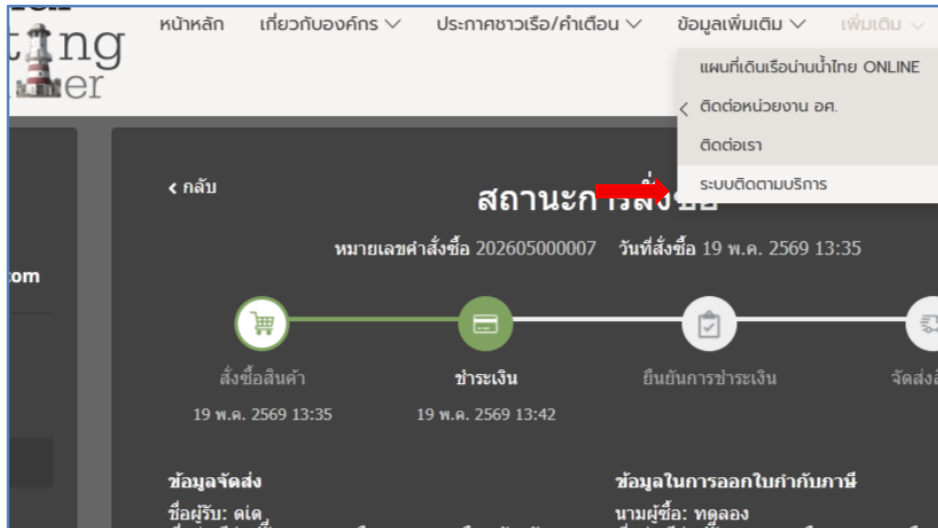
ting
er

หน้าหลัก เกี่ยวกับองค์กร ประกาศชาวเรือ/คำเตือน ข้อมูลเพิ่มเติม เพิ่มเติม

แผนที่เดินเรือน่านน้ำไทย ONLINE
ติดต่อหน่วยงาน อศ.
ติดต่อเรา
ระบบติดตามบริการ

om

< กลับ

สถานะการสั่งซื้อ

หมายเลขคำสั่งซื้อ 202605000007 วันที่สั่งซื้อ 19 พ.ค. 2569 13:35

สั่งซื้อสินค้า
19 พ.ค. 2569 13:35

ชำระเงิน
19 พ.ค. 2569 13:42

ยืนยันการชำระเงิน

จัดส่ง

ข้อมูลจัดส่ง
ชื่อผู้รับ: ต่เด

ข้อมูลในการออกใบกำกับภาษี
นามผู้ซื้อ: ทดลอง